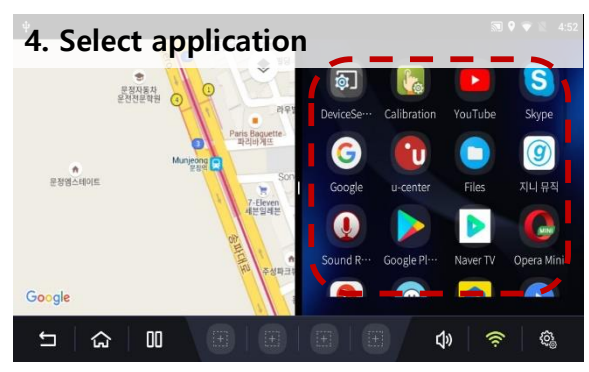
4:52

4. Select application

운정자동차 운전전문학원

Paris Baguette 파리바게뜨

Munjeong 문정역

7-Eleven 세븐일레븐

문정엠스테이트

송파대로

주성학교

Google

DeviceSe...
Calibration
YouTube
Skype
Google
u-center
Files
지니 뮤직
Sound R...
Google Pl...
Naver TV
Opera Mini